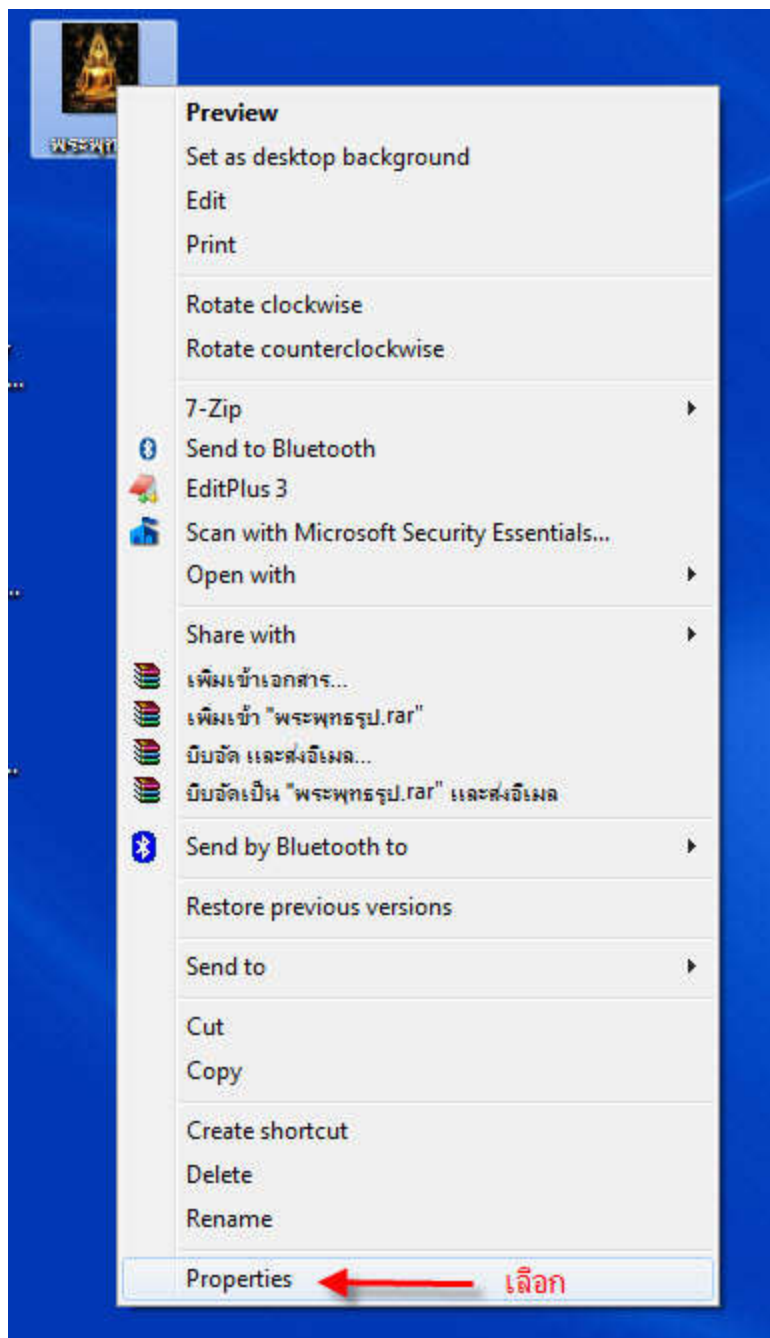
พระพุท

Preview
Set as desktop background
Edit
Print

Rotate clockwise
Rotate counterclockwise

7-Zip
Send to Bluetooth
EditPlus 3
Scan with Microsoft Security Essentials...
Open with

Share with
เพิ่มเข้าเอกสาร...
เพิ่มเข้า "พระพุทธรูป.rar"
บีบอัด และส่งอีเมล...
บีบอัดเป็น "พระพุทธรูป.rar" และส่งอีเมล

Send by Bluetooth to

Restore previous versions

Send to

Cut
Copy

Create shortcut
Delete
Rename

Properties
เลือก